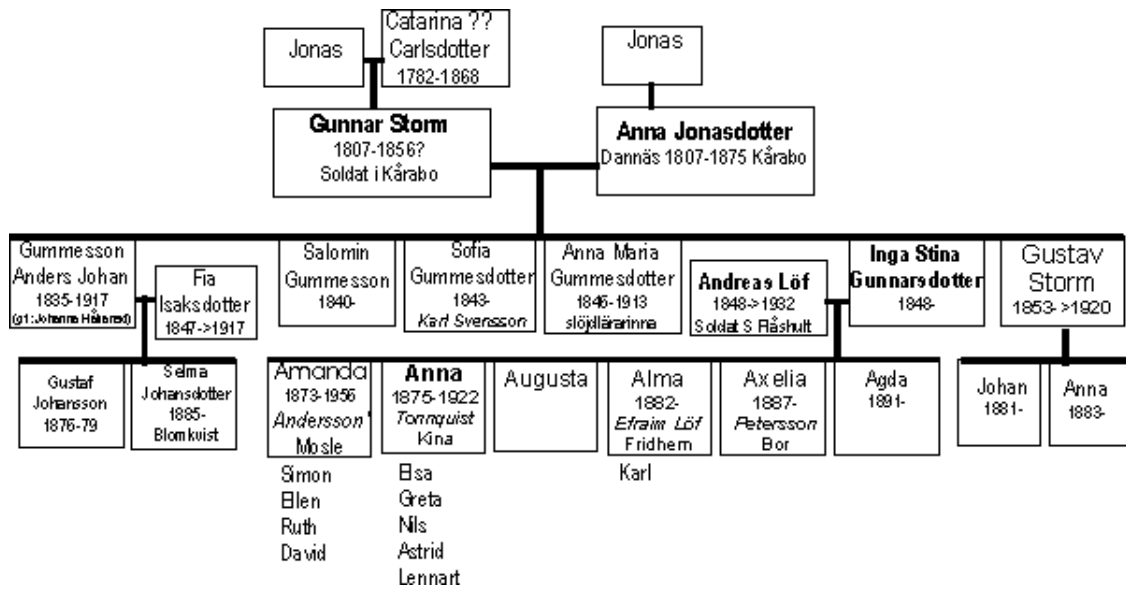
Jonas

Catarina ??
Carlsdotter
1782-1868

Jonas

**Gunnar Storm**
1807-1856?
Soldat i Kårabo

**Anna Jonasdotter**
Dannäs 1807-1875 Kårabo

Gummesson
Anders Johan
1835-1917
(g1: Johanna Håkered)

Fia
Isaksdotter
1847->1917

Salomin
Gummesson
1840-

Sofia
Gummesdotter
1843-
*Karl Svensson*

Anna Maria
Gummesdotter
1846-1913
slöjdlärarinna

**Andreas Löf**
1848->1932
Soldat S Fråshult

**Inga Stina**
**Gunnarsdotter**
1848-

Gustav
Storm
1853->1920

Gustaf
Johansson
1876-79

Selma
Johansdotter
1885-
Blomkvist

Amanda
1873-1956
*Andersson*
Mosle

**Anna**
1875-1922
*Tornquist*
Kina

Augusta

Alma
1882-
*Efraim Löf*
Fridhem

Axelia
1887-
*Petersson*
Bor

Agda
1891-

Johan
1881-

Anna
1883-

Simon
Ellen
Ruth
David

Elsa
Greta
Nils
Astrid
Lennart

Karl